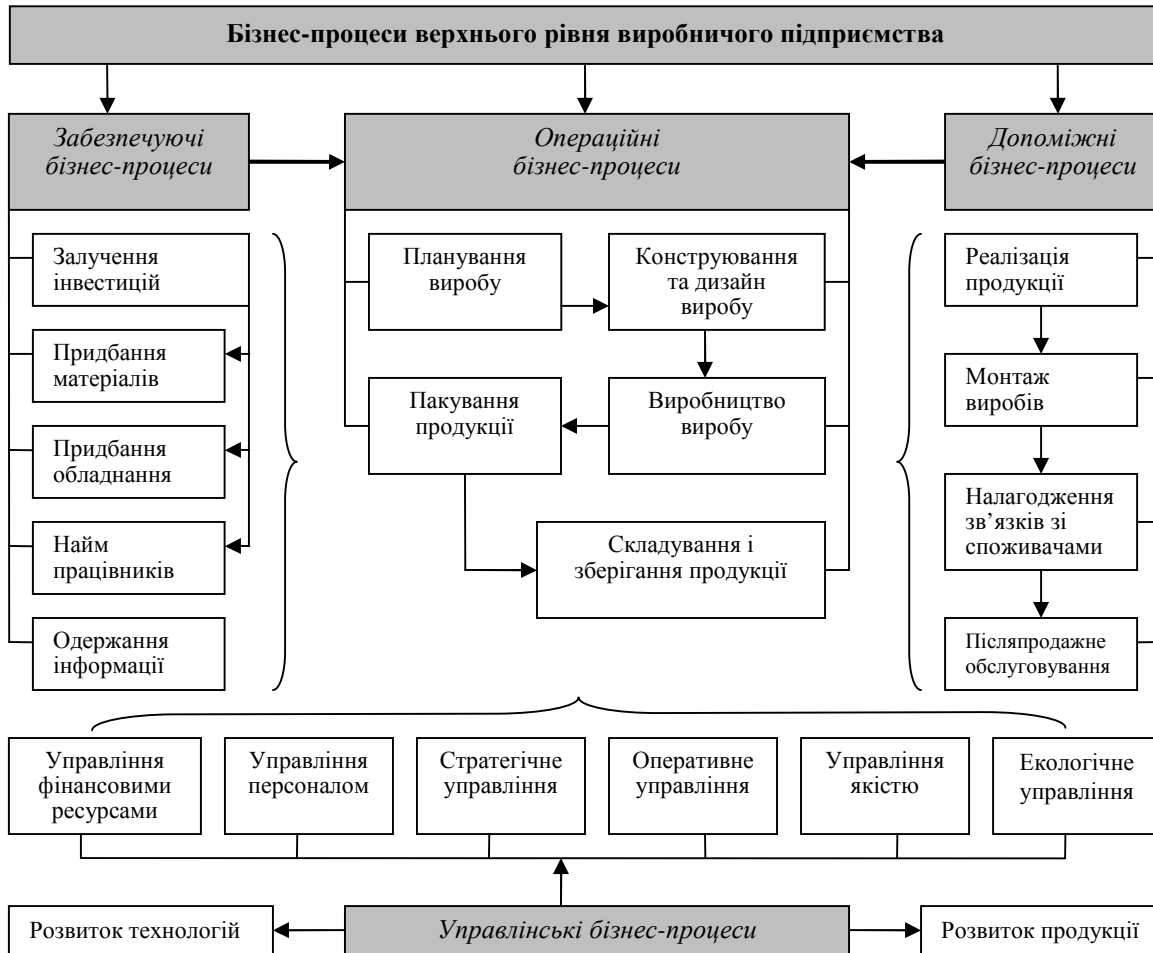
Бізнес-процеси верхнього рівня виробничого підприємства

Забезпечуючі бізнес-процеси

Операційні бізнес-процеси

Допоміжні бізнес-процеси

Залучення інвестицій

Придбання матеріалів

Придбання обладнання

Найм працівників

Одержання інформації

Планування виробу

Конструювання та дизайн виробу

Пакування продукції

Виробництво виробу

Складування і зберігання продукції

Реалізація продукції

Монтаж виробів

Налагодження зв'язків зі споживачами

Післяпродажне обслуговування

Управління фінансовими ресурсами

Управління персоналом

Стратегічне управління

Оперативне управління

Управління якістю

Екологічне управління

Розвиток технологій

Управлінські бізнес-процеси

Розвиток продукції